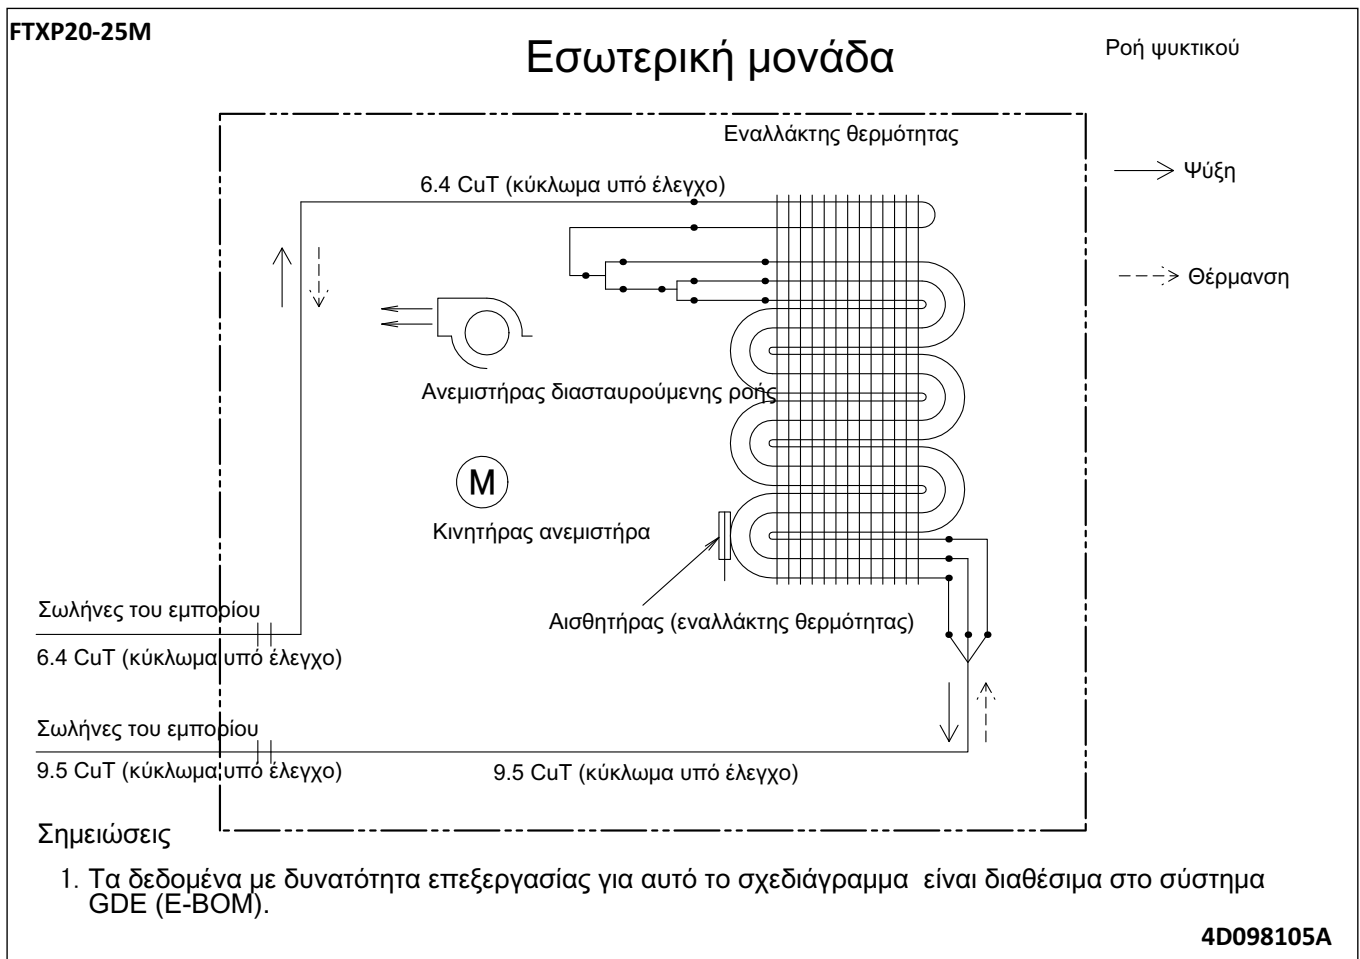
FTXP20-25M

Εσωτερική μονάδα

Ροή ψυκτικού

Εναλλάκτης θερμότητας

6.4 CuT (κύκλωμα υπό έλεγχο)

Ψύξη

Θέρμανση

Ανεμιστήρας διασταυρούμενης ροής

M

Κινητήρας ανεμιστήρα

Αισθητήρας (εναλλάκτης θερμότητας)

Σωλήνες του εμπορίου

6.4 CuT (κύκλωμα υπό έλεγχο)

Σωλήνες του εμπορίου

9.5 CuT (κύκλωμα υπό έλεγχο)

9.5 CuT (κύκλωμα υπό έλεγχο)

Σημειώσεις

1. Τα δεδομένα με δυνατότητα επεξεργασίας για αυτό το σχεδιάγραμμα είναι διαθέσιμα στο σύστημα GDE (E-BOM).

4D098105A